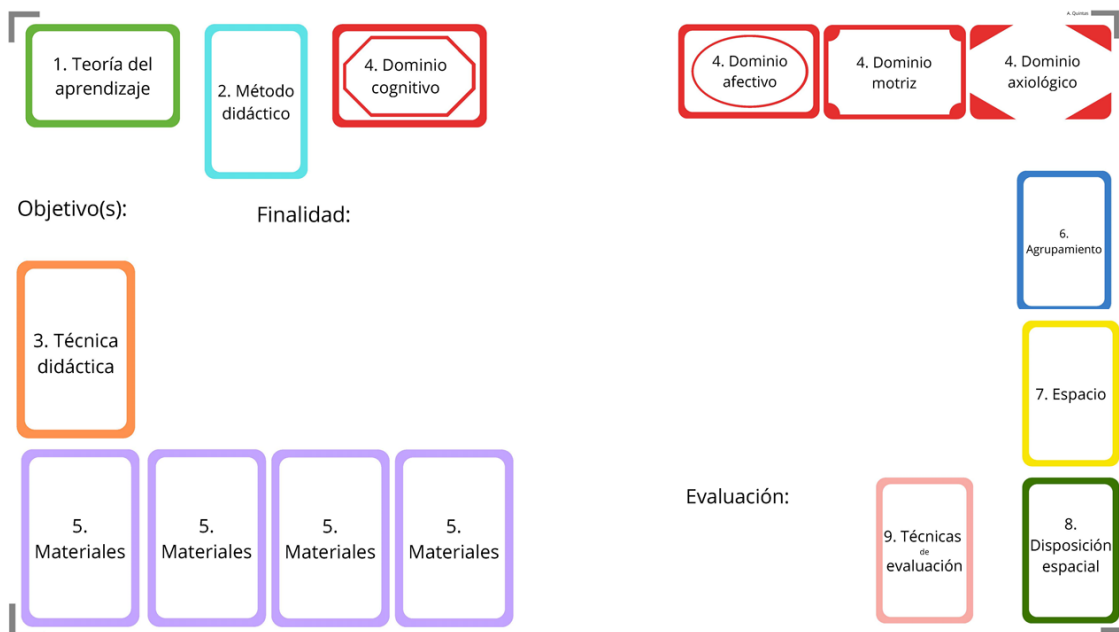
1. Teoría del aprendizaje

2. Método didáctico

4. Dominio cognitivo

4. Dominio afectivo

4. Dominio motriz

4. Dominio axiológico

A. Quintas

Objetivo(s):

Finalidad:

6. Agrupamiento

3. Técnica didáctica

7. Espacio

5. Materiales

5. Materiales

5. Materiales

5. Materiales

Evaluación:

9. Técnicas de evaluación

8. Disposición espacial